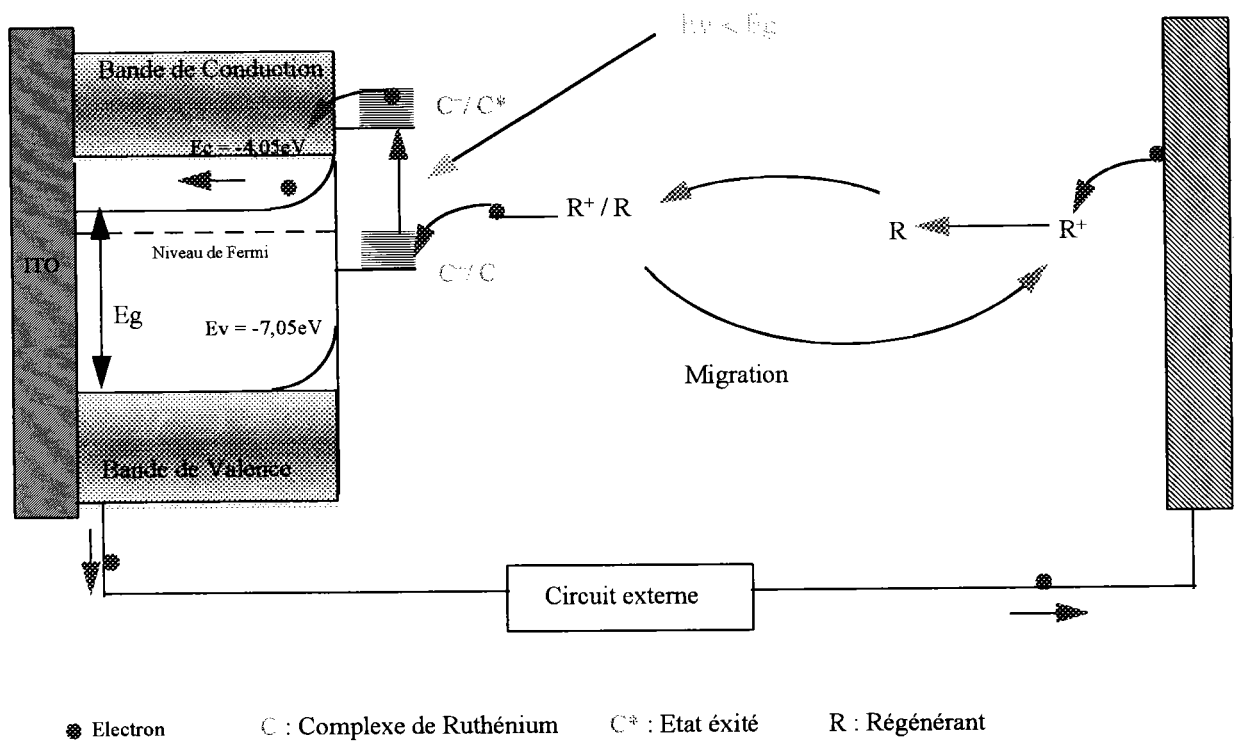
$h\nu < Eg$

Bande de Conduction

$C^+/C^*$

Ec = -4,05eV

ITO

Niveau de Fermi

$R^+/R$

R

$R^+$

$C^+/C$

Eg

Ev = -7,05eV

Migration

Bande de Valence

Circuit externe

Electron

C : Complexe de Ruthénium

C* : Etat éxité

R : Régénérant